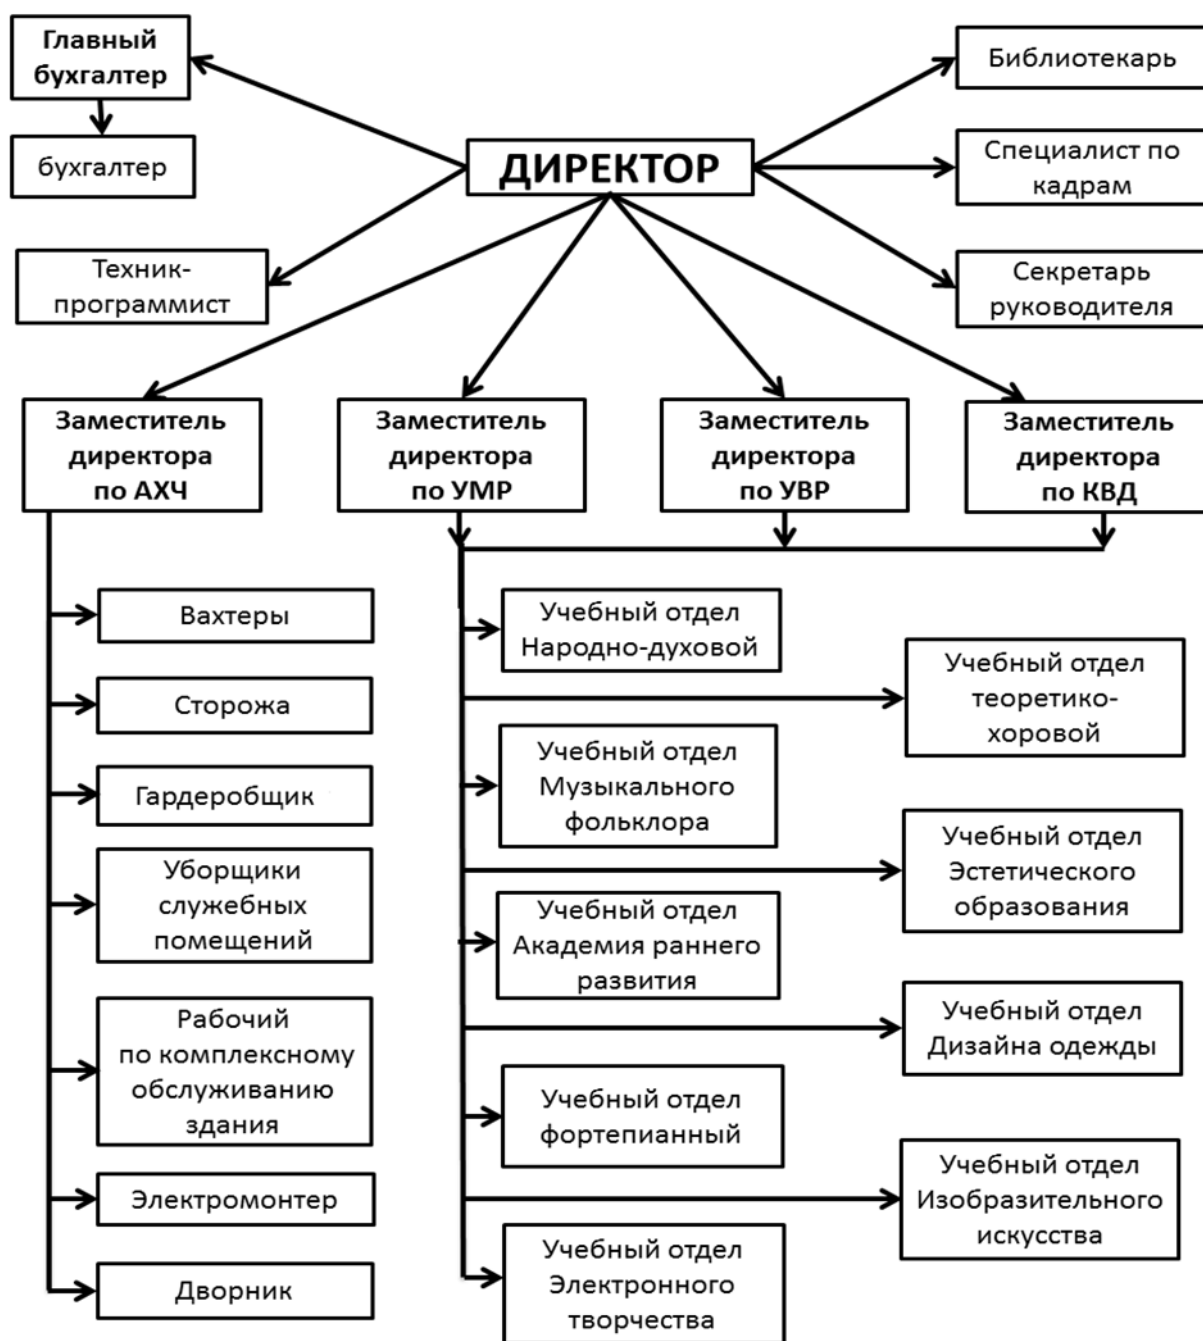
Главный бухгалтер

бухгалтер

ДИРЕКТОР

Библиотекарь

Специалист по кадрам

Секретарь руководителя

Техник-программист

Заместитель директора по АХЧ

Заместитель директора по УМР

Заместитель директора по УВР

Заместитель директора по КВД

Вахтеры

Сторожа

Гардеробщик

Уборщики служебных помещений

Рабочий по комплексному обслуживанию здания

Электромонтер

Дворник

Учебный отдел Народно-духовой

Учебный отдел теоретико-хоровой

Учебный отдел Музыкального фольклора

Учебный отдел Эстетического образования

Учебный отдел Академия раннего развития

Учебный отдел Дизайна одежды

Учебный отдел фортепианный

Учебный отдел Изобразительного искусства

Учебный отдел Электронного творчества